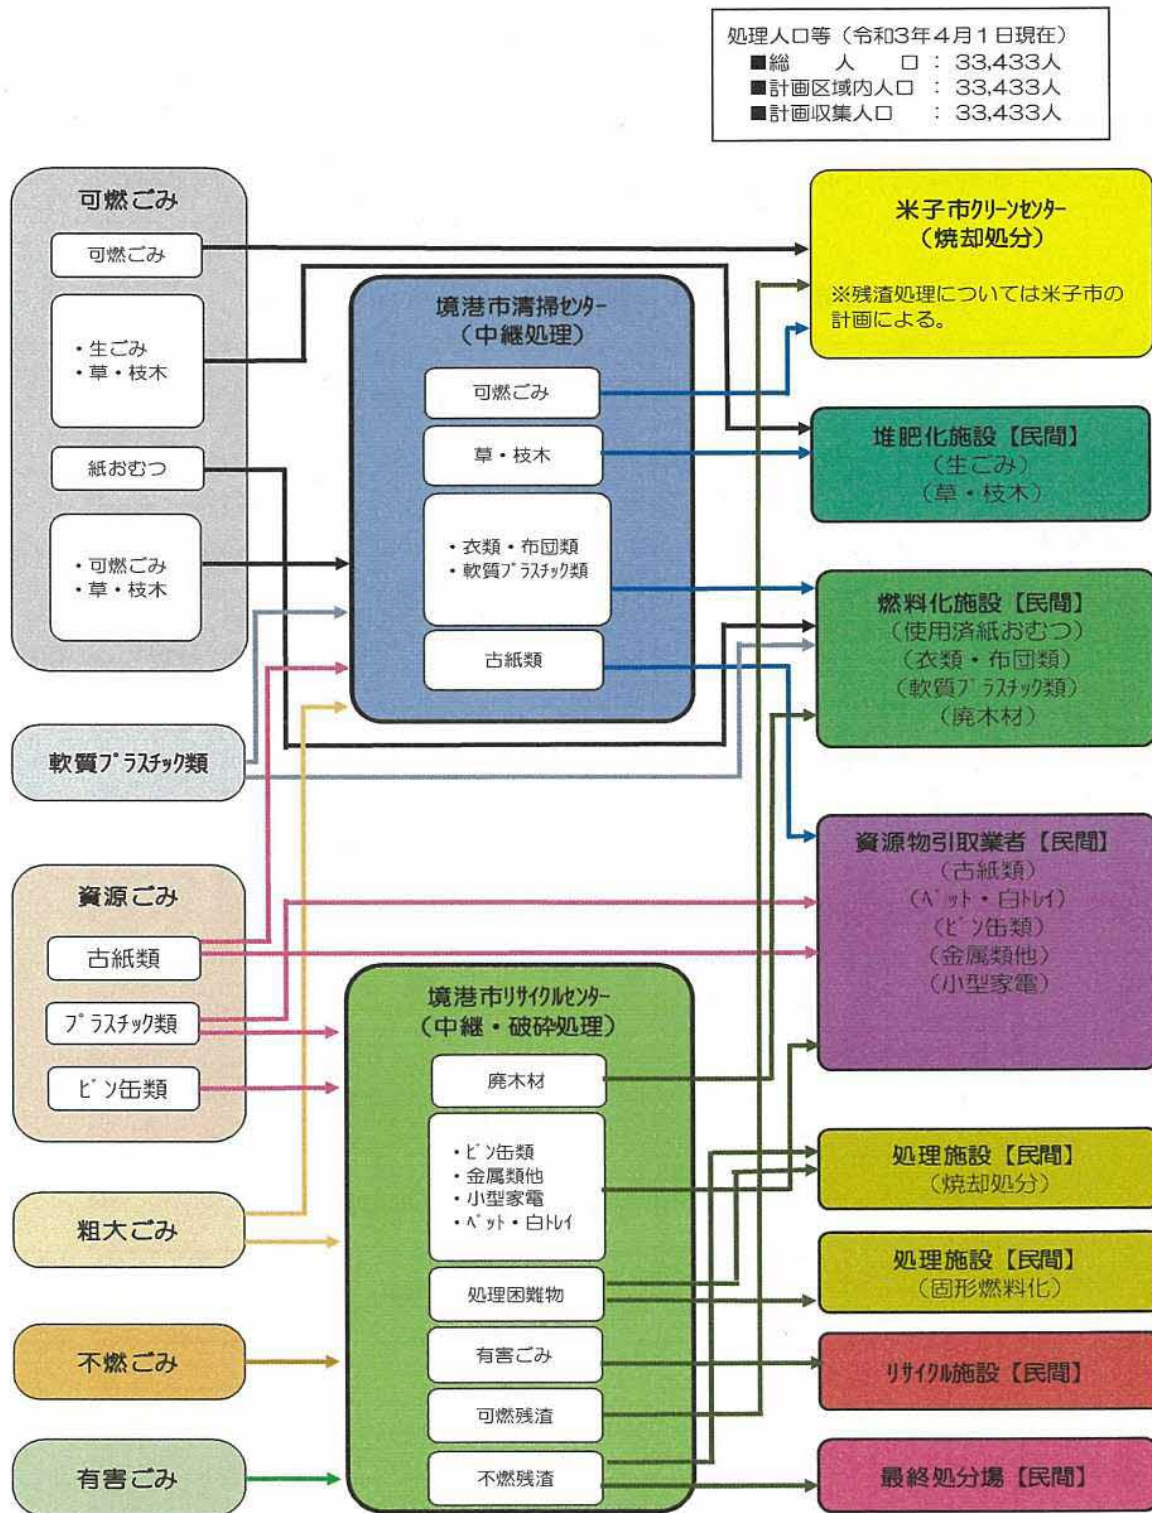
処理人口等（令和3年4月1日現在）
■総　　人　　口　：33,433人
■計画区域内人口　：33,433人
■計画収集人口　　：33,433人

可燃ごみ
可燃ごみ
・生ごみ
・草・枝木
紙おむつ
・可燃ごみ
・草・枝木

軟質ﾌﾟﾗｽﾁｯｸ類

資源ごみ
古紙類
ﾌﾟﾗｽﾁｯｸ類
ビン缶類

粗大ごみ

不燃ごみ

有害ごみ

境港市清掃ｾﾝﾀｰ
（中継処理）
可燃ごみ
草・枝木
・衣類・布団類
・軟質ﾌﾟﾗｽﾁｯｸ類
古紙類

境港市ﾘｻｲｸﾙｾﾝﾀｰ
（中継・破砕処理）
廃木材
・ビン缶類
・金属類他
・小型家電
・ﾍﾟｯﾄ・白ﾄﾚｲ
処理困難物
有害ごみ
可燃残渣
不燃残渣

米子市ｸﾘｰﾝｾﾝﾀｰ
（焼却処分）
※残渣処理については米子市の計画による。

堆肥化施設【民間】
（生ごみ）
（草・枝木）

燃料化施設【民間】
（使用済紙おむつ）
（衣類・布団類）
（軟質ﾌﾟﾗｽﾁｯｸ類）
（廃木材）

資源物引取業者【民間】
（古紙類）
（ﾍﾟｯﾄ・白ﾄﾚｲ）
（ビン缶類）
（金属類他）
（小型家電）

処理施設【民間】
（焼却処分）

処理施設【民間】
（固形燃料化）

ﾘｻｲｸﾙ施設【民間】

最終処分場【民間】